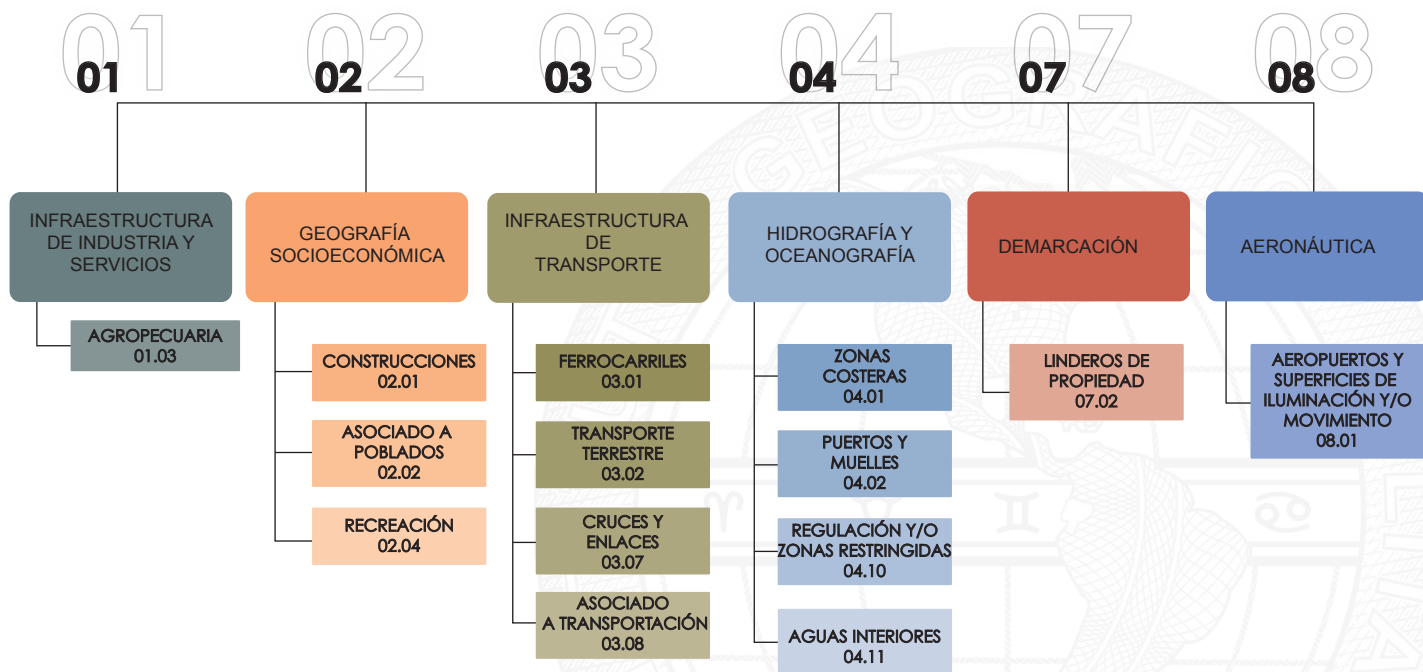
01

INFRAESTRUCTURA DE INDUSTRIA Y SERVICIOS

AGROPECUARIA
01.03

02

GEOGRAFÍA SOCIOECONÓMICA

CONSTRUCCIONES
02.01

ASOCIADO A POBLADOS
02.02

RECREACIÓN
02.04

03

INFRAESTRUCTURA DE TRANSPORTE

FERROCARRILES
03.01

TRANSPORTE TERRESTRE
03.02

CRUCES Y ENLACES
03.07

ASOCIADO A TRANSPORTACIÓN
03.08

04

HIDROGRAFÍA Y OCEANOGRAFÍA

ZONAS COSTERAS
04.01

PUERTOS Y MUELLES
04.02

REGULACIÓN Y/O ZONAS RESTRINGIDAS
04.10

AGUAS INTERIORES
04.11

07

DEMARCACIÓN

LINDEROS DE PROPIEDAD
07.02

08

AERONÁUTICA

AEROPUERTOS Y SUPERFICIES DE ILUMINACIÓN Y/O MOVIMIENTO
08.01